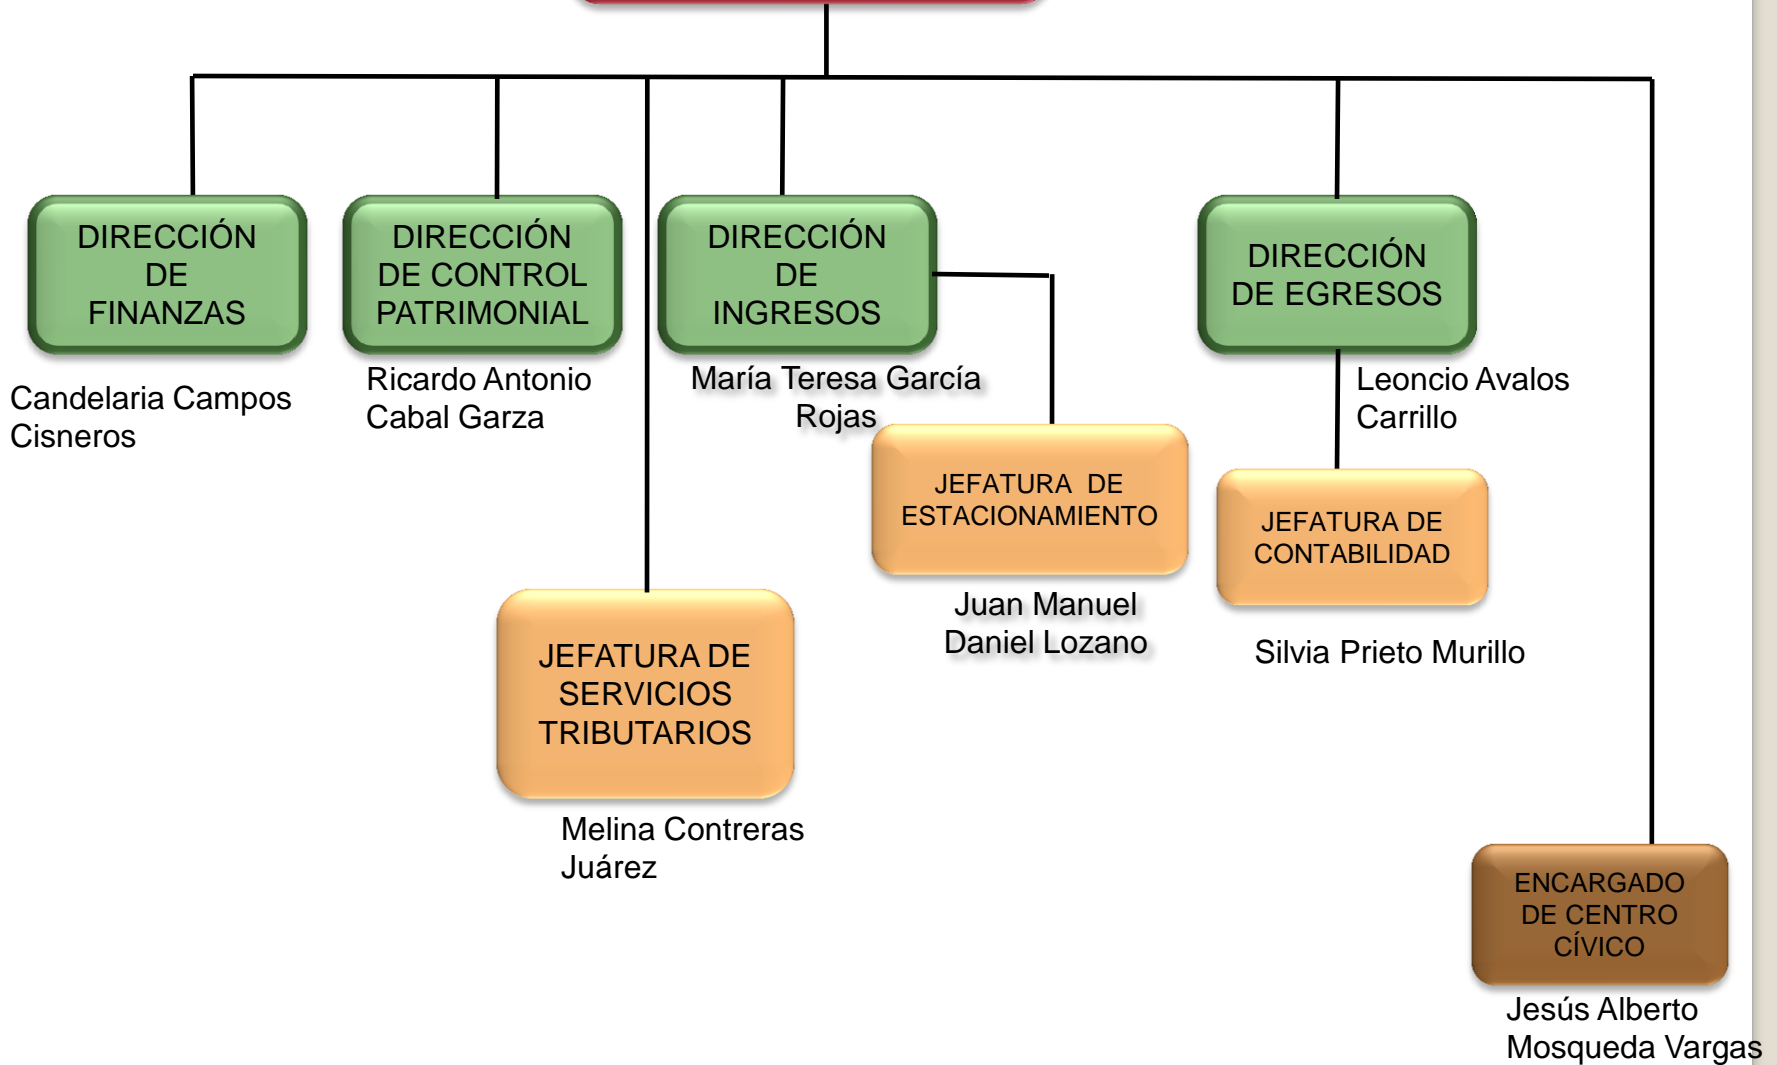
DIRECCIÓN DE FINANZAS

Candelaria Campos Cisneros

DIRECCIÓN DE CONTROL PATRIMONIAL

Ricardo Antonio Cabal Garza

DIRECCIÓN DE INGRESOS

María Teresa García Rojas

DIRECCIÓN DE EGRESOS

Leoncio Avalos Carrillo

JEFATURA DE ESTACIONAMIENTO

Juan Manuel Daniel Lozano

JEFATURA DE CONTABILIDAD

Silvia Prieto Murillo

JEFATURA DE SERVICIOS TRIBUTARIOS

Melina Contreras Juárez

ENCARGADO DE CENTRO CÍVICO

Jesús Alberto Mosqueda Vargas